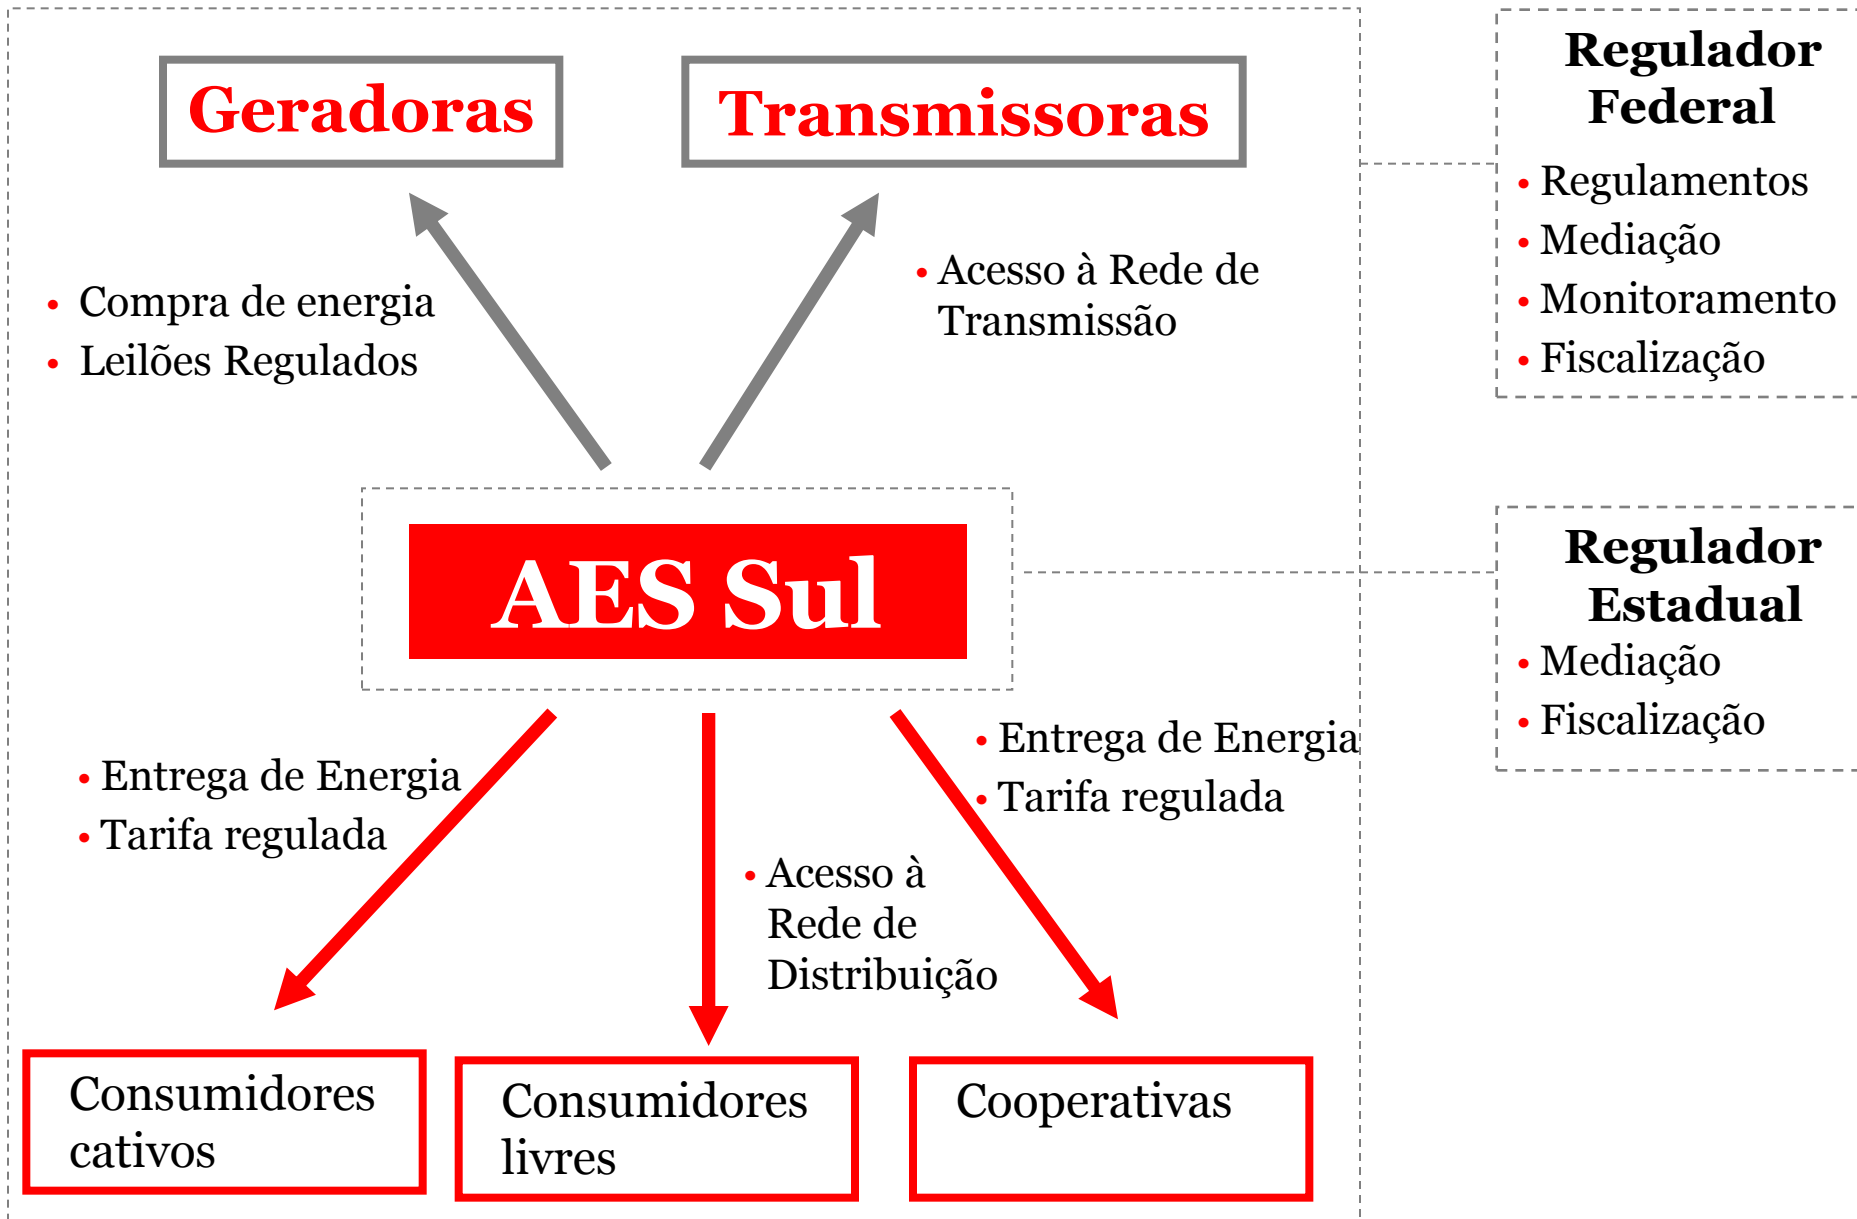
Geradoras

Transmissoras

Regulador Federal

- Regulamentos
- Mediação
- Monitoramento
- Fiscalização

- Compra de energia
- Leilões Regulados

- Acesso à Rede de Transmissão

AES Sul

Regulador Estadual

- Mediação
- Fiscalização

- Entrega de Energia
- Tarifa regulada

- Entrega de Energia
- Tarifa regulada

- Acesso à Rede de Distribuição

Consumidores cativos

Consumidores livres

Cooperativas